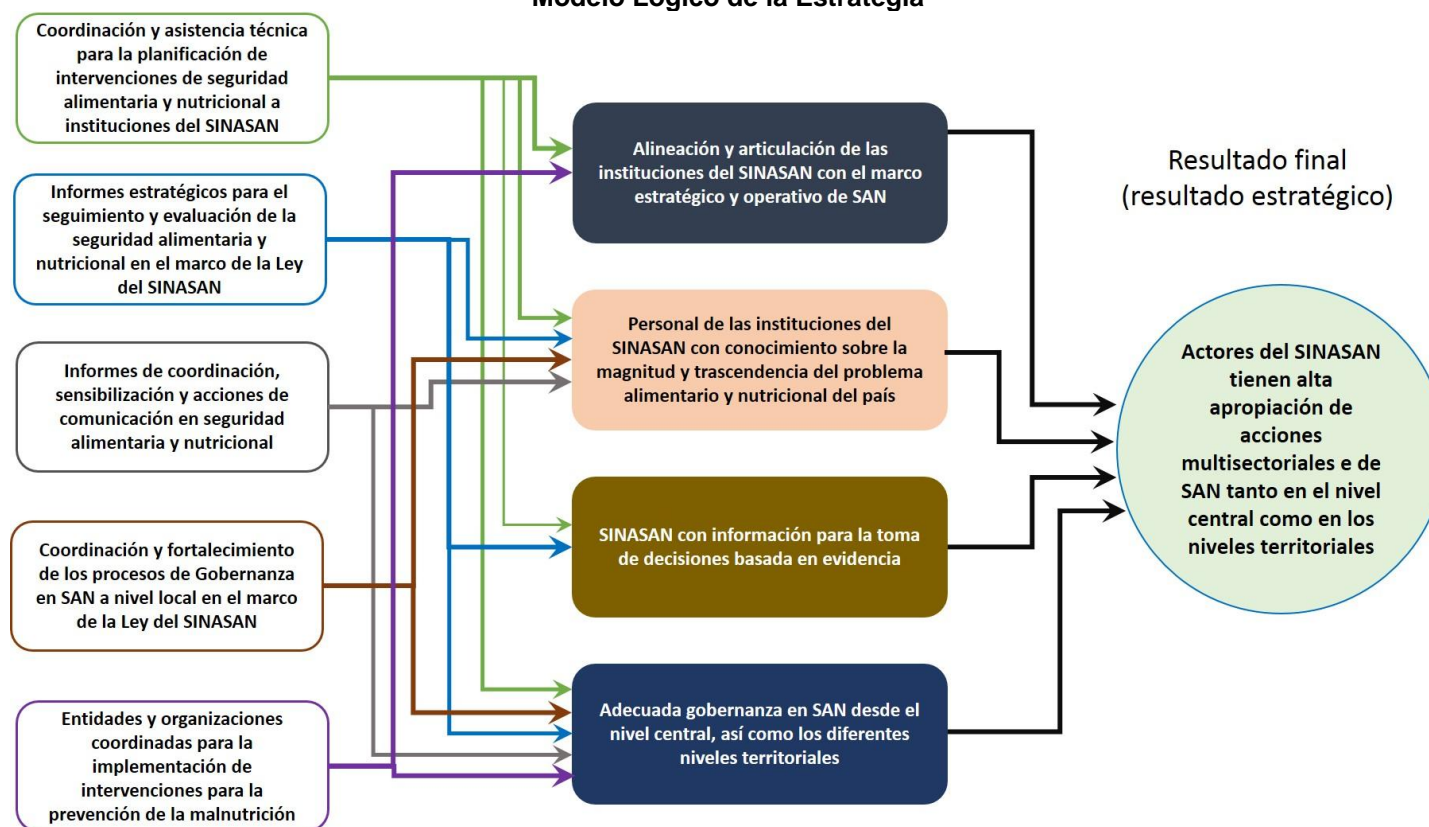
Modelo Lógico de la Estrategia

Coordinación y asistencia técnica para la planificación de intervenciones de seguridad alimentaria y nutricional a instituciones del SINASAN

Informes estratégicos para el seguimiento y evaluación de la seguridad alimentaria y nutricional en el marco de la Ley del SINASAN

Informes de coordinación, sensibilización y acciones de comunicación en seguridad alimentaria y nutricional

Coordinación y fortalecimiento de los procesos de Gobernanza en SAN a nivel local en el marco de la Ley del SINASAN

Entidades y organizaciones coordinadas para la implementación de intervenciones para la prevención de la malnutrición

Alineación y articulación de las instituciones del SINASAN con el marco estratégico y operativo de SAN

Personal de las instituciones del SINASAN con conocimiento sobre la magnitud y trascendencia del problema alimentario y nutricional del país

SINASAN con información para la toma de decisiones basada en evidencia

Adecuada gobernanza en SAN desde el nivel central, así como los diferentes niveles territoriales

Resultado final (resultado estratégico)

Actores del SINASAN tienen alta apropiación de acciones multisectoriales e de SAN tanto en el nivel central como en los niveles territoriales